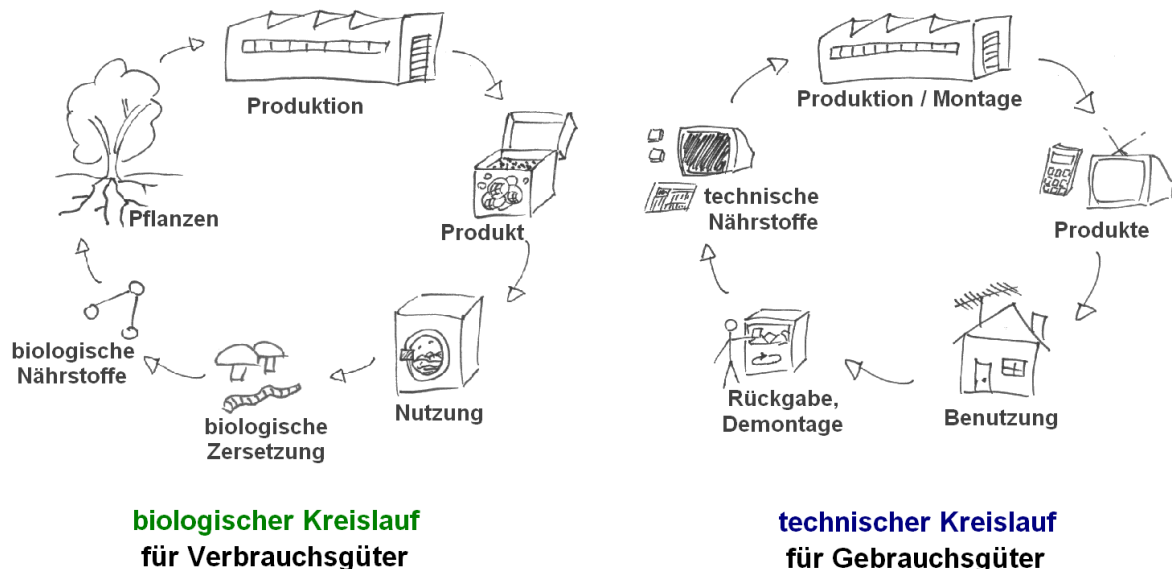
Produktion

Produkt

Nutzung

biologische Zersetzung

biologische Nährstoffe

Pflanzen

biologischer Kreislauf für Verbrauchsgüter

Produktion / Montage

Produkte

Benutzung

Rückgabe, Demontage

technische Nährstoffe

technischer Kreislauf für Gebrauchsgüter